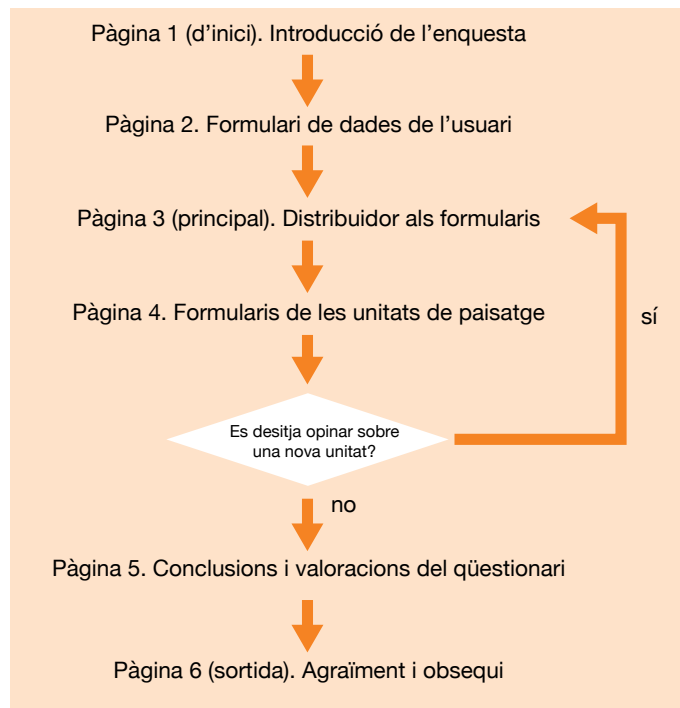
Pàgina 1 (d’inici). Introducció de l’enquesta

Pàgina 2. Formulari de dades de l’usuari

Pàgina 3 (principal). Distribuidor als formularis

Pàgina 4. Formularis de les unitats de paisatge

sí

Es desitja opinar sobre una nova unitat?

no

Pàgina 5. Conclusions i valoracions del qüestionari

Pàgina 6 (sortida). Agraïment i obsequi